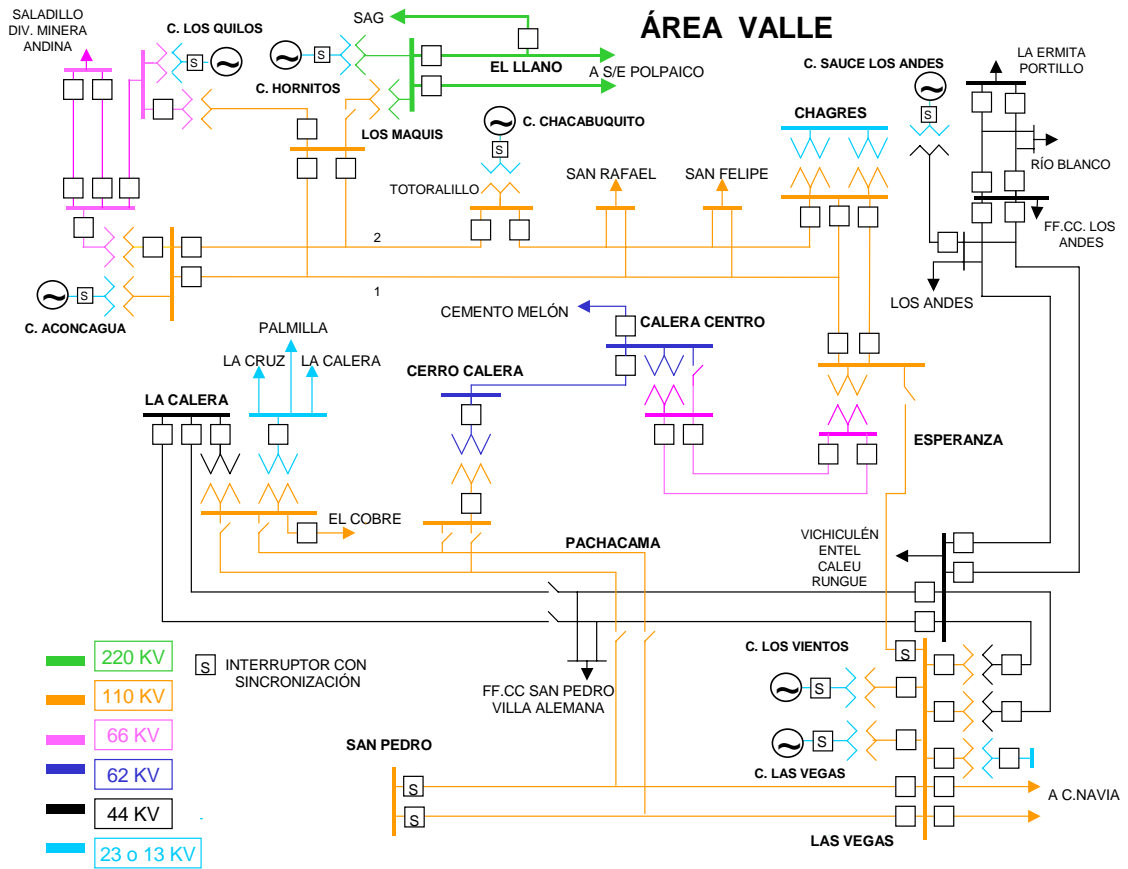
ÁREA VALLE

SALADILLO DIV. MINERA ANDINA
C. LOS QUILOS
S
SAG
EL LLANO
A S/E POLPAICO
C. HORNITOS
LOS MAQUIS
C. CHACABUQUITO
S
C. SAUCE LOS ANDES
S
LA ERMITA PORTILLO
CHAGRES
RÍO BLANCO
TOTORALILLO
SAN RAFAEL
SAN FELIPE
FF.CC. LOS ANDES
2
1
LOS ANDES
C. ACONCAGUA
S
CEMENTO MELÓN
CALERA CENTRO
PALMILLA
LA CRUZ
LA CALERA
CERRO CALERA
LA CALERA
ESPERANZA
EL COBRE
PACHACAMA
VICHICULÉN
ENTEL
CALEU
RUNGUE
220 KV
110 KV
66 KV
62 KV
44 KV
23 o 13 KV
S INTERRUPTOR CON SINCRONIZACIÓN
FF.CC SAN PEDRO VILLA ALEMANA
C. LOS VIENTOS
S
S
S
C. LAS VEGAS
SAN PEDRO
S
S
A C.NAVIA
LAS VEGAS